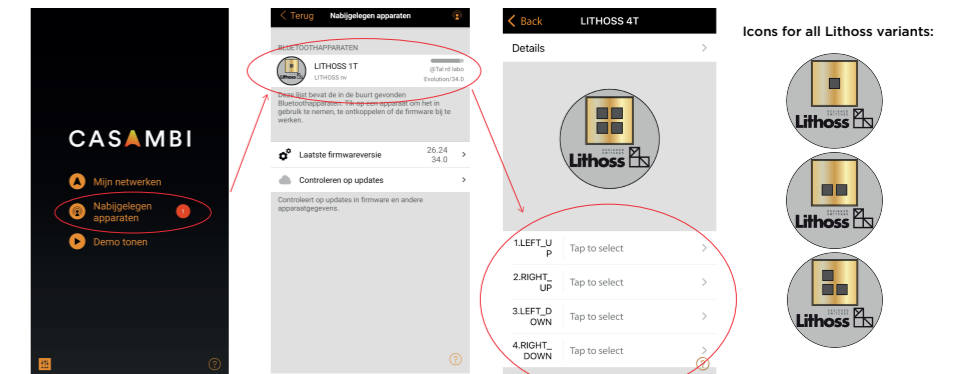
CASAMBI

Mijn netwerken

Nabijgelegen apparaten 1

Demo tonen

?

< Terug Nabijgelegen apparaten

BLUETOOTHAPPARATEN

LITHOSS 1T
LITHOSS bv
@Tal rd labo
Evolution/34.0

Deze lijst bevat de in de buurt gevonden Bluetoothapparaten. Tik op een apparaat om het in gebruik te nemen, te ontkoppelen of de firmware bij te werken.

Laatste firmwareversie 26.24 34.0 >

Controleren op updates >

Controleert op updates in firmware en andere apparaatgegevens.

?

< Back LITHOSS 4T

Details >

Lithoss

1.LEFT_UP Tap to select >

2.RIGHT_UP Tap to select >

3.LEFT_DOWN Tap to select >

4.RIGHT_DOWN Tap to select >

Icons for all Lithoss variants:

Lithoss

Lithoss

Lithoss